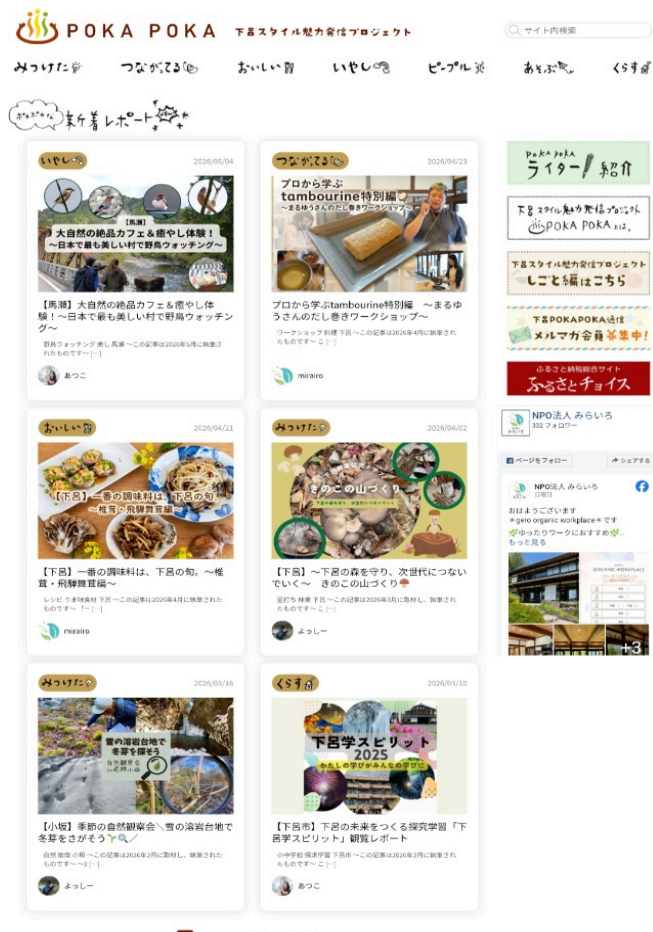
POKA POKA 下呂スタイル魅力発信プロジェクト

サイト内検索

みつけた つながてる おいしい いやし ピープル あそぶ くらす

新着レポート

いやし 2026/05/04

【馬瀬】大自然の絶品カフェ＆癒やし体験！～日本で最も美しい村で野鳥ウォッチング～

【馬瀬】大自然の絶品カフェ＆癒やし体験！～日本で最も美しい村で野鳥ウォッチング～

野鳥ウォッチング 癒し 馬瀬 ～この記事は2026年5月に執筆されたものです～ […]

あつこ

つながてる 2026/04/23

プロから学ぶ tambourine特別編 ～まるゆうさんのだし巻きワークショップ～

プロから学ぶtambourine特別編 ～まるゆうさんのだし巻きワークショップ～

ワークショップ 料理 下呂 ～この記事は2026年4月に執筆されたものです～ […]

mirairo

おいしい 2026/04/21

【下呂】一番の調味料は、下呂の旬。～椎茸・飛騨舞茸編～

【下呂】一番の調味料は、下呂の旬。～椎茸・飛騨舞茸編～

レシピ きき味食材 下呂 ～この記事は2026年4月に執筆されたものです～ […]

mirairo

みつけた 2026/04/02

きのこの山づくり

【下呂】～下呂の森を守り、次世代につないでいく～ きのこの山づくり

並於ち 林業 下呂 ～この記事は2026年3月に取材し、執筆されたものです～ […]

よっしー

みつけた 2026/03/16

雪の溶岩台地で冬芽を探そう

【小坂】季節の自然観察会＼雪の溶岩台地で冬芽をさがそう／

自然 散策 小坂 ～この記事は2026年2月に取材し、執筆されたものです～ […]

よっしー

くらす 2026/03/10

下呂学スピリット 2025 わたしの学びがみんなの学びに

【下呂市】下呂の未来をつくる探究学習「下呂学スピリット」観覧レポート

小中学校 探求学習 下呂市 ～この記事は2026年2月に執筆されたものです～ […]

あつこ

POKA POKA ライター紹介

下呂スタイル魅力発信プロジェクト POKA POKAとは。

下呂スタイル魅力発信プロジェクト しごと編はこちら

下呂POKAPOKA通信 メルマガ会員募集中！

ふるさと納税総合サイト ふるさとチョイス

NPO法人 みらいろ
332 フォロワー

ページをフォロー
シェアする

NPO法人 みらいろ
日曜日

おはようございます
＊gero organic workplace＊です
ゆったりワークにおすすめ
もっと見る

+3